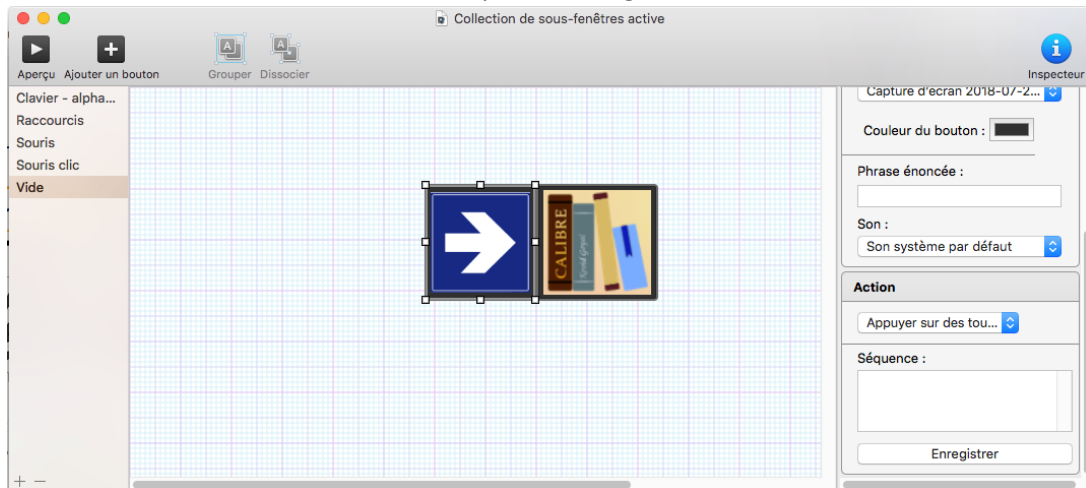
Collection de sous-fenêtres active

Aperçu Ajouter un bouton

Grouper Dissocier

Inspecteur

Clavier - alpha...
Raccourcis
Souris
Souris clic
Vide

CALIBRE

Capture d'écran 2018-07-2...

Couleur du bouton :

Phrase énoncée :

Son :

Son système par défaut

Action

Appuyer sur des tou...

Séquence :

Enregistrer

+ −